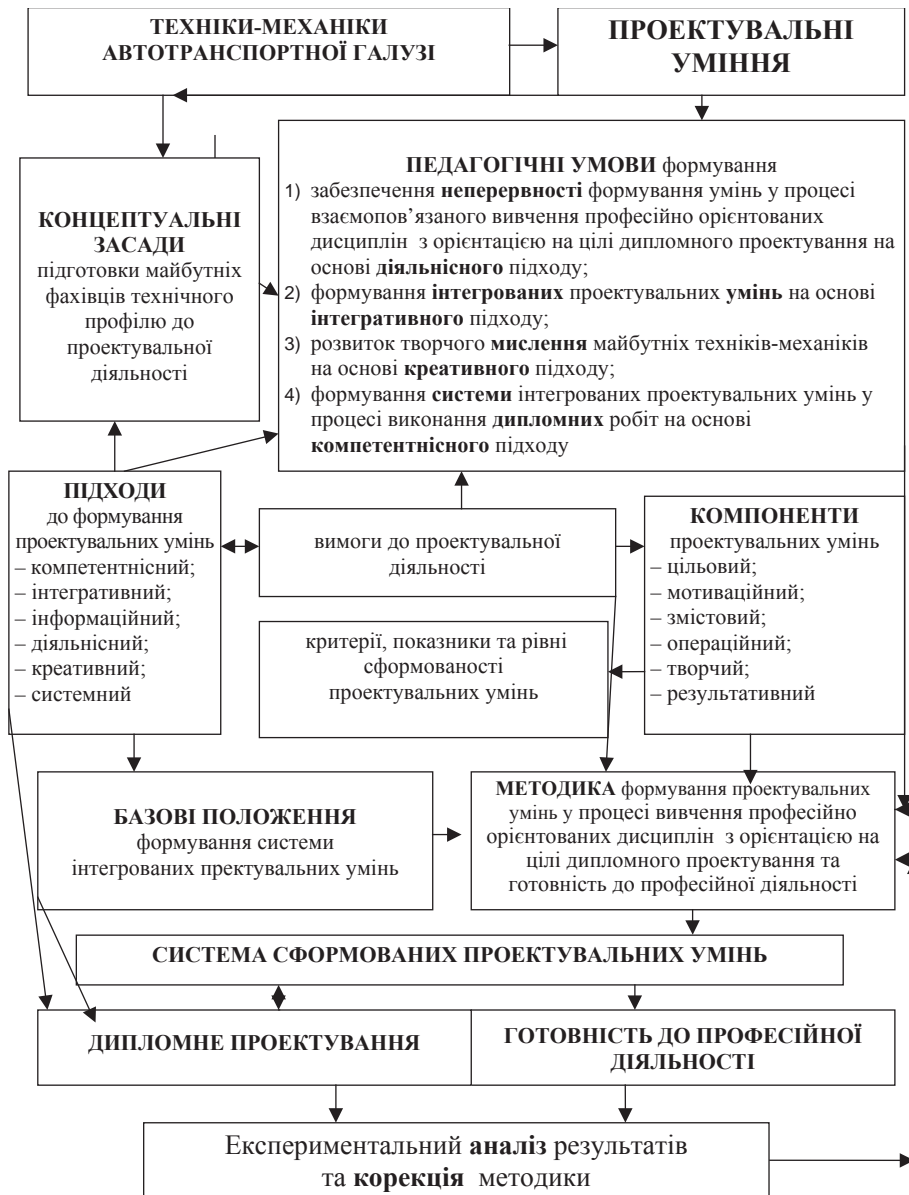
ТЕХНІКИ-МЕХАНІКИ АВТОТРАНСПОРТНОЇ ГАЛУЗІ

ПРОЕКТУВАЛЬНІ УМІННЯ

КОНЦЕПТУАЛЬНІ ЗАСАДИ підготовки майбутніх фахівців технічного профілю до проектувальної діяльності

ПЕДАГОГІЧНІ УМОВИ формування
1) забезпечення неперервності формування умінь у процесі взаємопов'язаного вивчення професійно орієнтованих дисциплін з орієнтацією на цілі дипломного проектування на основі діяльнісного підходу;
2) формування інтегрованих проектувальних умінь на основі інтегративного підходу;
3) розвиток творчого мислення майбутніх техніків-механіків на основі креативного підходу;
4) формування системи інтегрованих проектувальних умінь у процесі виконання дипломних робіт на основі компетентнісного підходу

ПІДХОДИ до формування проектувальних умінь
– компетентнісний;
– інтегративний;
– інформаційний;
– діяльнісний;
– креативний;
– системний

вимоги до проектувальної діяльності

КОМПОНЕНТИ проектувальних умінь
– цільовий;
– мотиваційний;
– змістовий;
– операційний;
– творчий;
– результативний

критерії, показники та рівні сформованості проектувальних умінь

БАЗОВІ ПОЛОЖЕННЯ формування системи інтегрованих пректувальних умінь

МЕТОДИКА формування проектувальних умінь у процесі вивчення професійно орієнтованих дисциплін з орієнтацією на цілі дипломного проектування та готовність до професійної діяльності

СИСТЕМА СФОРМОВАНИХ ПРОЕКТУВАЛЬНИХ УМІНЬ

ДИПЛОМНЕ ПРОЕКТУВАННЯ

ГОТОВНІСТЬ ДО ПРОФЕСІЙНОЇ ДІЯЛЬНОСТІ

Експериментальний аналіз результатів та корекція методики